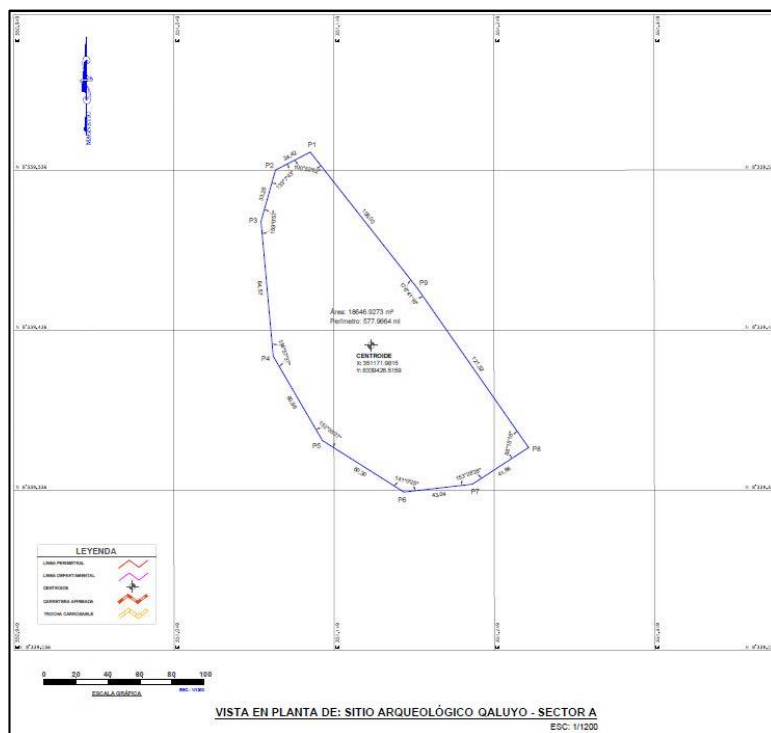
P1
P2
P3
P4
P5
P6
P7
P8
P9
38.42
33.26
84.87
66.86
60.30
43.04
41.86
171.52
138.53
Área: 18646.9273 m²
Perímetro: 577.9664 ml
CENTROIDE
X: 351171.9815
Y: 8339426.5159
MAGNÉTICO
LEYENDA
LINEA PERIMETRAL
LINEA DEPARTAMENTAL
CENTROIDE
CARRETERA AFIRMADA
TROCHA CARROZABLE
0 20 40 60 80 100
ESCALA GRÁFICA
ESC.: 1/1200
VISTA EN PLANTA DE: SITIO ARQUEOLÓGICO QALUYO - SECTOR A
ESC: 1/1200